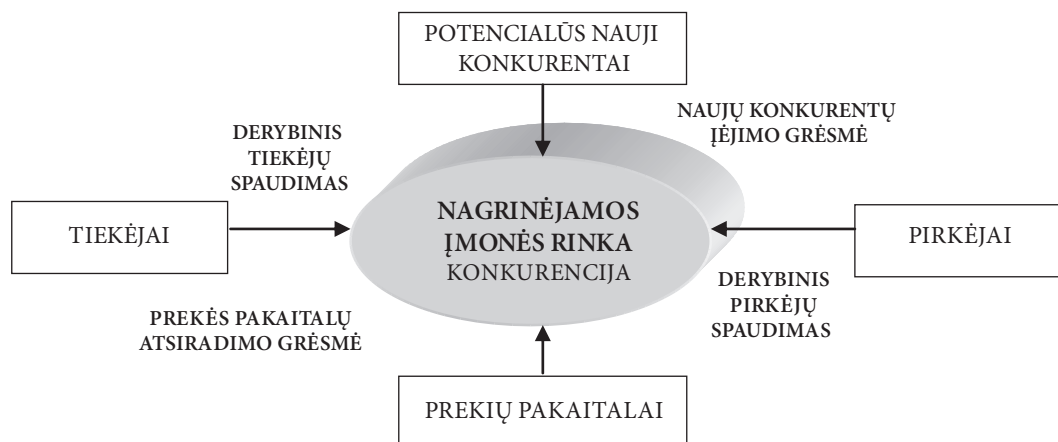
POTENCIALŪS NAUJI KONKURENTAI

NAUJŲ KONKURENTŲ ĮĖJIMO GRĖSMĖ

DERYBINIS TIEKĖJŲ SPAUDIMAS

TIEKĖJAI

NAGRINĖJAMOS ĮMONĖS RINKA
KONKURENCIJA

PIRKĖJAI

DERYBINIS PIRKĖJŲ SPAUDIMAS

PREKĖS PAKAITALŲ ATSIRADIMO GRĖSMĖ

PREKIŲ PAKAITALAI